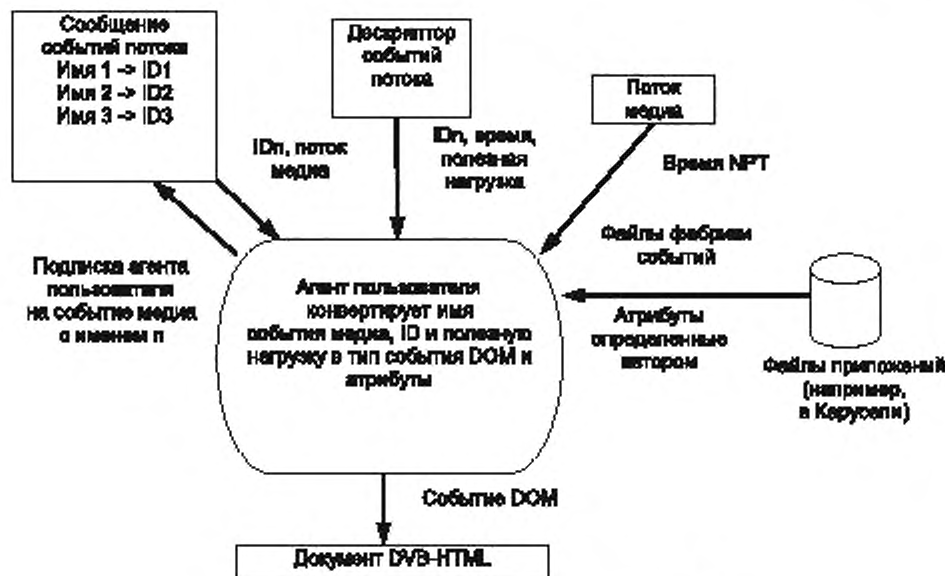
Сообщение событий потока
Имя 1 -> ID1
Имя 2 -> ID2
Имя 3 -> ID3

Дескриптор событий потока

Поток медиа

IDn, поток медиа

IDn, время, полезная нагрузка

Время NPT

Файлы фабрики событий

Подписка агента пользователя на событие медиа с именем n

Агент пользователя конвертирует имя события медиа, ID и полезную нагрузку в тип события DOM и атрибуты

Атрибуты определенные автором

Файлы приложений (например, в Карусели)

Событие DOM

Документ DVB-HTML